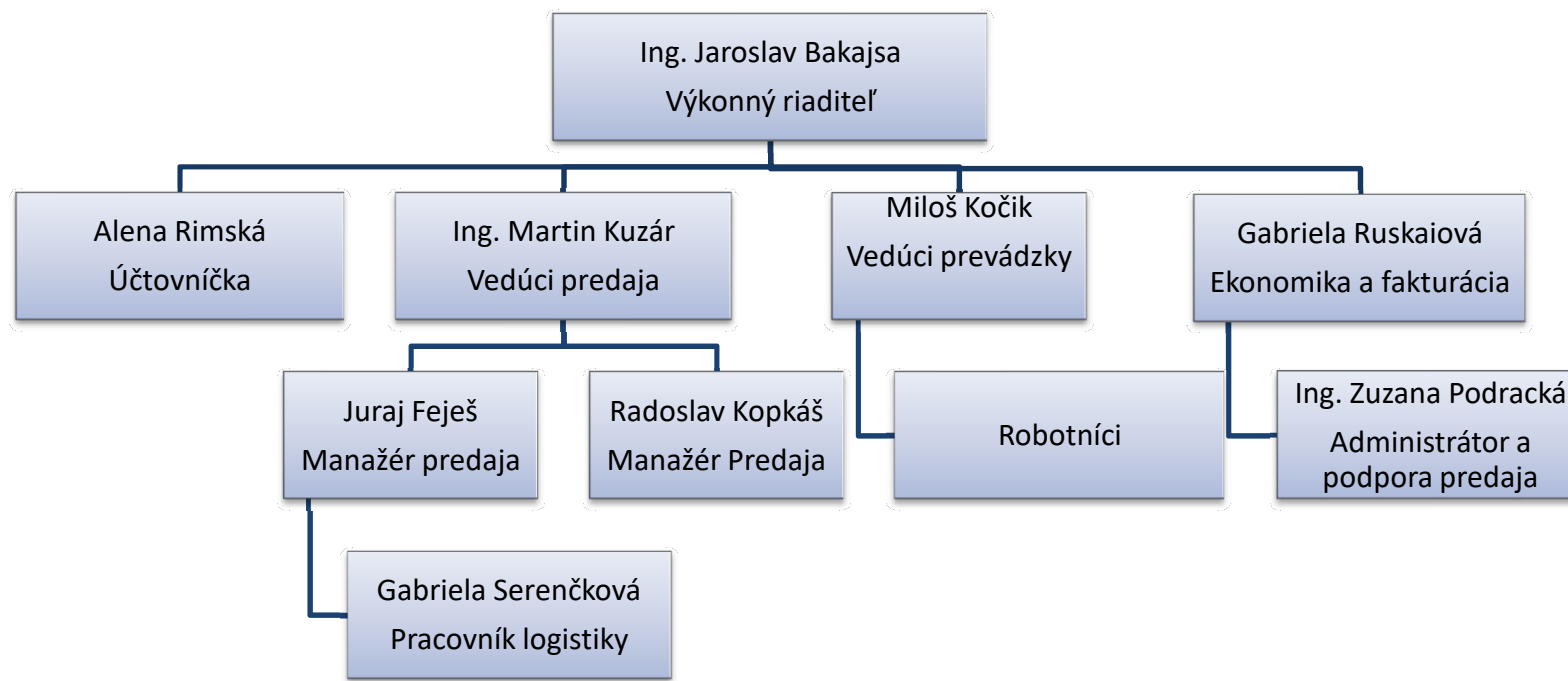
Ing. Jaroslav Bakajsa
Výkonný riaditeľ

Alena Rimská
Účtovníčka

Ing. Martin Kuzár
Vedúci predaja

Miloš Kočik
Vedúci prevádzky

Gabriela Ruskaiová
Ekonomika a fakturácia

Juraj Feješ
Manažér predaja

Radoslav Kopkáš
Manažér Predaja

Robotníci

Ing. Zuzana Podracká
Administrátor a podpora predaja

Gabriela Serenčková
Pracovník logistiky